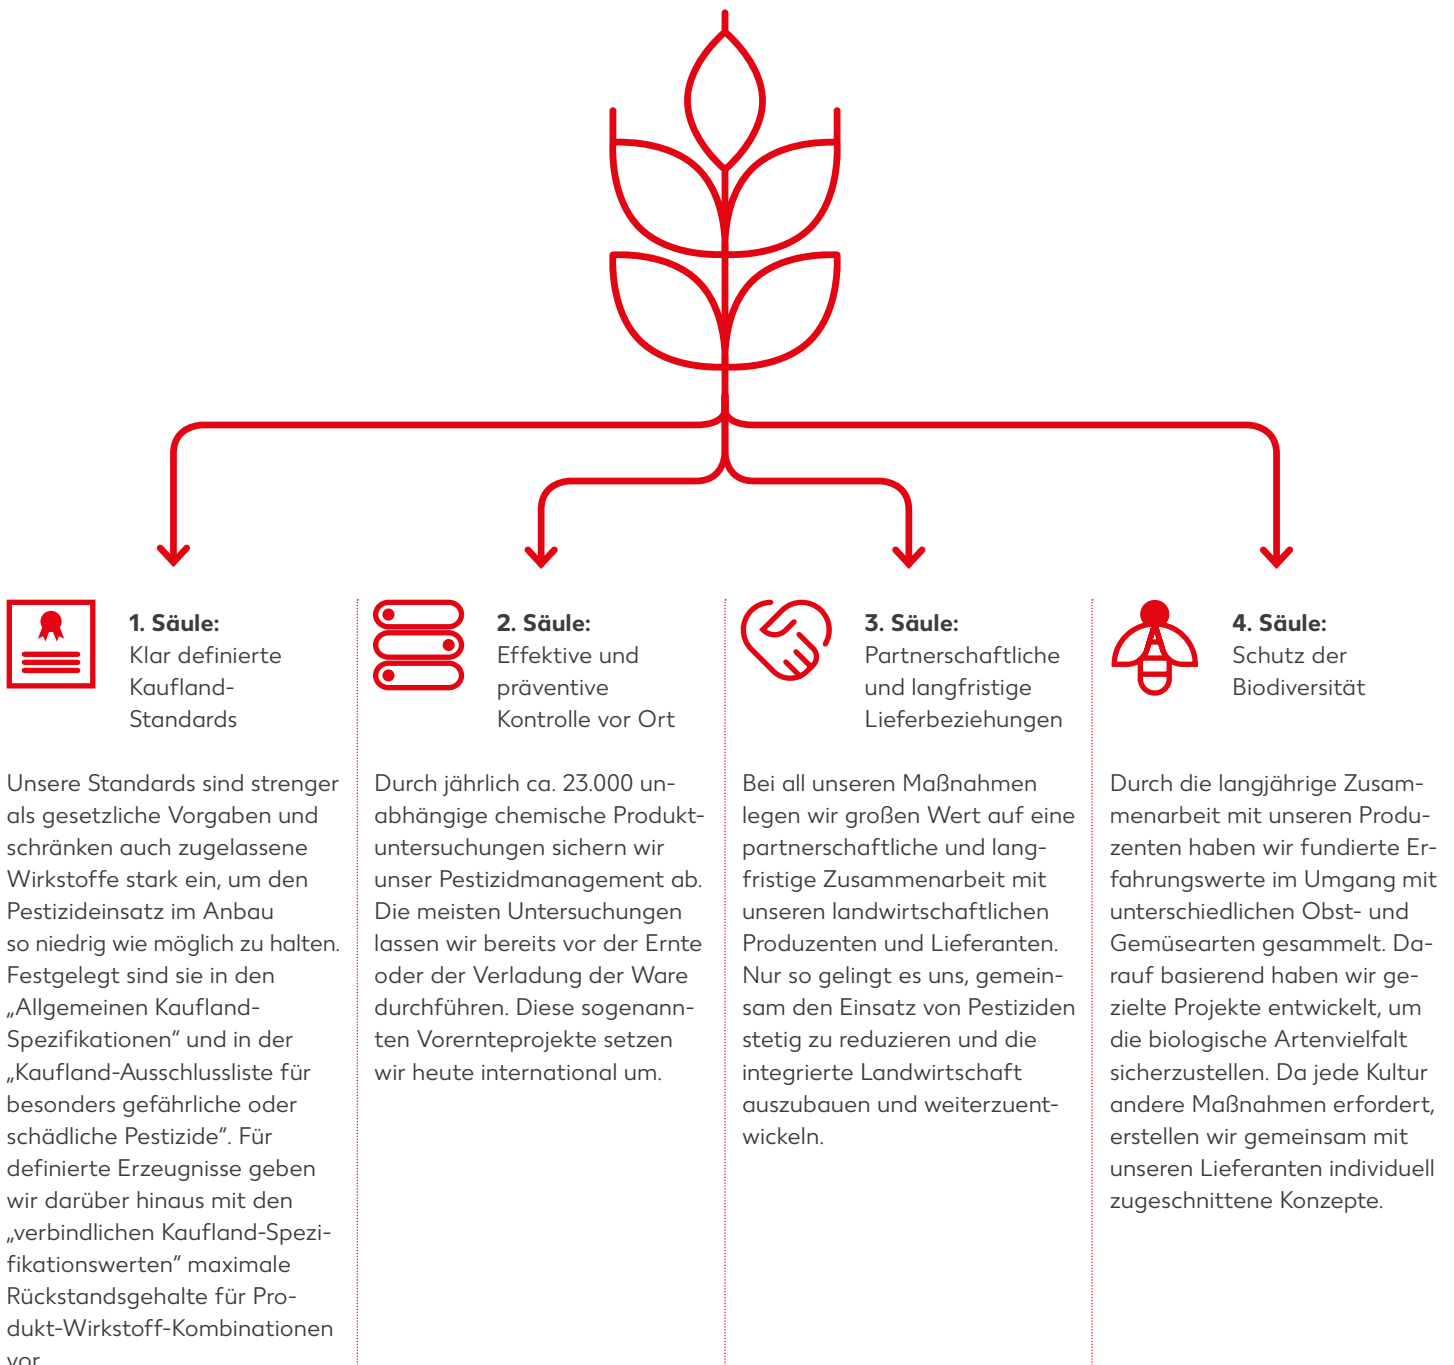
**1. Säule:**
Klar definierte Kaufland-Standards

Unsere Standards sind strenger als gesetzliche Vorgaben und schränken auch zugelassene Wirkstoffe stark ein, um den Pestizideinsatz im Anbau so niedrig wie möglich zu halten. Festgelegt sind sie in den „Allgemeinen Kaufland-Spezifikationen" und in der „Kaufland-Ausschlussliste für besonders gefährliche oder schädliche Pestizide". Für definierte Erzeugnisse geben wir darüber hinaus mit den „verbindlichen Kaufland-Spezifikationswerten" maximale Rückstandsgehalte für Produkt-Wirkstoff-Kombinationen vor.

**2. Säule:**
Effektive und präventive Kontrolle vor Ort

Durch jährlich ca. 23.000 unabhängige chemische Produktuntersuchungen sichern wir unser Pestizidmanagement ab. Die meisten Untersuchungen lassen wir bereits vor der Ernte oder der Verladung der Ware durchführen. Diese sogenannten Vorernteprojekte setzen wir heute international um.

**3. Säule:**
Partnerschaftliche und langfristige Lieferbeziehungen

Bei all unseren Maßnahmen legen wir großen Wert auf eine partnerschaftliche und langfristige Zusammenarbeit mit unseren landwirtschaftlichen Produzenten und Lieferanten. Nur so gelingt es uns, gemeinsam den Einsatz von Pestiziden stetig zu reduzieren und die integrierte Landwirtschaft auszubauen und weiterzuentwickeln.

**4. Säule:**
Schutz der Biodiversität

Durch die langjährige Zusammenarbeit mit unseren Produzenten haben wir fundierte Erfahrungswerte im Umgang mit unterschiedlichen Obst- und Gemüsearten gesammelt. Darauf basierend haben wir gezielte Projekte entwickelt, um die biologische Artenvielfalt sicherzustellen. Da jede Kultur andere Maßnahmen erfordert, erstellen wir gemeinsam mit unseren Lieferanten individuell zugeschnittene Konzepte.